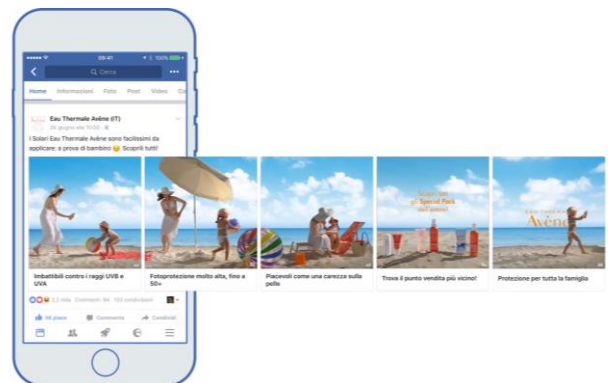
09:41 100%

Cerca

Home Informazioni Foto Post Video

Eau Thermale Avène (IT)
26 giugno alle 10:00

I Solari Eau Thermale Avène sono facilissimi da applicare: a prova di bambino 😊 Scoprili tutti!

Imbattibili contro i raggi UVB e UVA

Fotoprotezione molto alta, fino a 50+

Piacevoli come una carezza sulla pelle

Special Pack

Trova il punto vendita più vicino!

Avène

Protezione per tutta la famiglia

1,2 mila Commenti 84 152 condivisioni

Mi piace Commenta Condividi